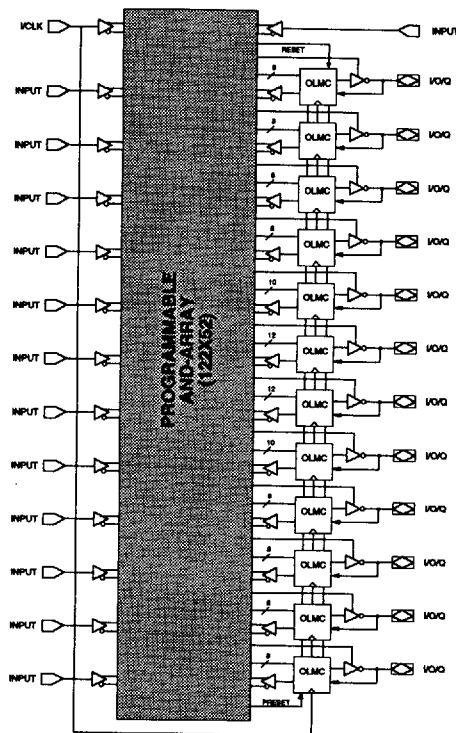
I/CLK
INPUT
INPUT
INPUT
INPUT
INPUT
INPUT
INPUT
INPUT
INPUT
INPUT
INPUT
INPUT
INPUT
PROGRAMMABLE AND-ARRAY (132X52)
RESET
8
8
8
8
10
12
12
10
8
8
8
8
PRESET
OLMC
OLMC
OLMC
OLMC
OLMC
OLMC
OLMC
OLMC
OLMC
OLMC
OLMC
OLMC
I/O/Q
I/O/Q
I/O/Q
I/O/Q
I/O/Q
I/O/Q
I/O/Q
I/O/Q
I/O/Q
I/O/Q
I/O/Q
I/O/Q